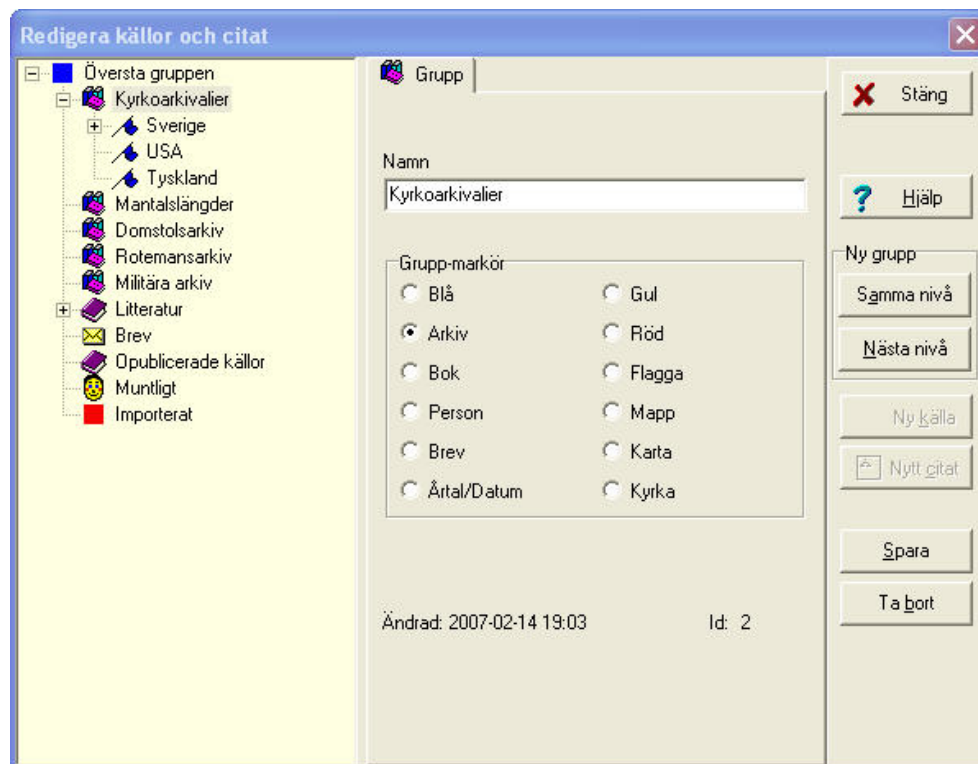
Redigera källor och citat

Översta gruppen
Kyrkoarkivalier
Sverige
USA
Tyskland
Mantalslängder
Domstolsarkiv
Rotemansarkiv
Militära arkiv
Litteratur
Brev
Opublicerade källor
Muntligt
Importerat

Grupp

Namn
Kyrkoarkivalier

Grupp-markör
Blå
Gul
Arkiv
Röd
Bok
Flagga
Person
Mapp
Brev
Karta
Årtal/Datum
Kyrka

Ändrad: 2007-02-14 19:03
Id: 2

Stäng
Hjälp
Ny grupp
Samma nivå
Nästa nivå
Ny källa
Nytt citat
Spara
Ta bort